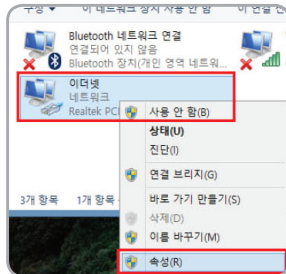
구성 ▾   이 네트워크 장치 사용 안 함   이 연결 진

Bluetooth 네트워크 연결
연결되어 있지 않음
Bluetooth 장치(개인 영역 네트워크

이더넷
네트워크
Realtek PCI

사용 안 함(B)
상태(U)
진단(I)
연결 브리지(G)
바로 가기 만들기(S)
삭제(D)
이름 바꾸기(M)
속성(R)

3개 항목   1개 항목 선